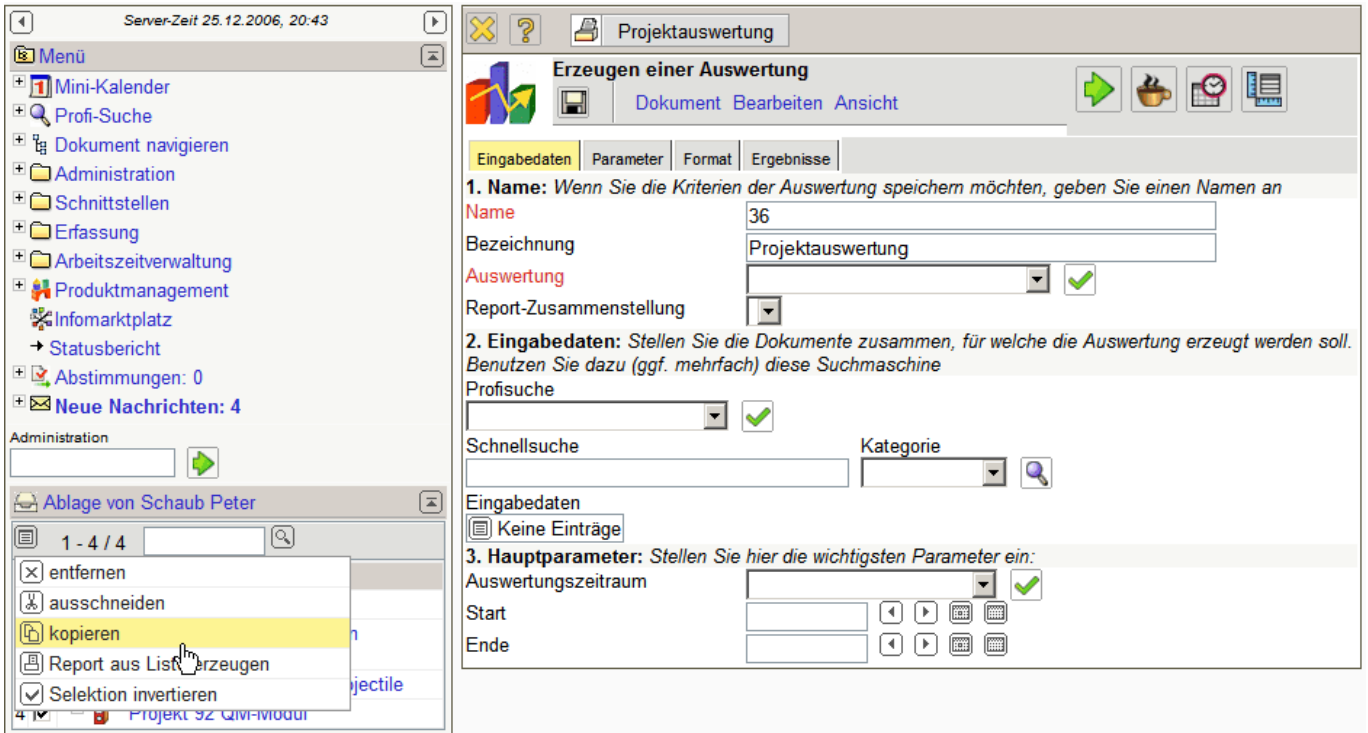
Server-Zeit 25.12.2006, 20:43

Menü
Mini-Kalender
Profi-Suche
Dokument navigieren
Administration
Schnittstellen
Erfassung
Arbeitszeitverwaltung
Produktmanagement
Infomarktplatz
Statusbericht
Abstimmungen: 0
Neue Nachrichten: 4

Administration

Ablage von Schaub Peter
1 - 4 / 4
entfernen
ausschneiden
kopieren
Report aus Liste erzeugen
Selektion invertieren
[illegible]n
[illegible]ojectile
4 Projekt 92 QM-Modul

Projektauswertung
Erzeugen einer Auswertung
Dokument Bearbeiten Ansicht
Eingabedaten Parameter Format Ergebnisse

1. Name: Wenn Sie die Kriterien der Auswertung speichern möchten, geben Sie einen Namen an
Name 36
Bezeichnung Projektauswertung
Auswertung
Report-Zusammenstellung
2. Eingabedaten: Stellen Sie die Dokumente zusammen, für welche die Auswertung erzeugt werden soll. Benutzen Sie dazu (ggf. mehrfach) diese Suchmaschine
Profisuche
Schnellsuche
Kategorie
Eingabedaten
Keine Einträge
3. Hauptparameter: Stellen Sie hier die wichtigsten Parameter ein:
Auswertungszeitraum
Start
Ende